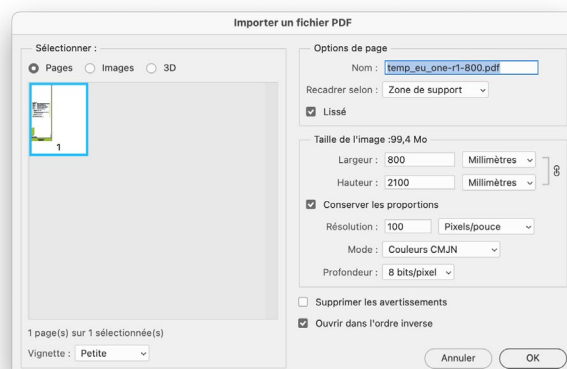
Importer un fichier PDF

Sélectionner :
Pages Images 3D

1

1 page(s) sur 1 sélectionnée(s)

Vignette : Petite

Options de page
Nom : temp_eu_one-r1-800.pdf
Recadrer selon : Zone de support
Lissé

Taille de l'image :99,4 Mo
Largeur : 800 Millimètres
Hauteur : 2100 Millimètres
Conserver les proportions
Résolution : 100 Pixels/pouce
Mode : Couleurs CMJN
Profondeur : 8 bits/pixel

Supprimer les avertissements
Ouvrir dans l'ordre inverse

Annuler OK